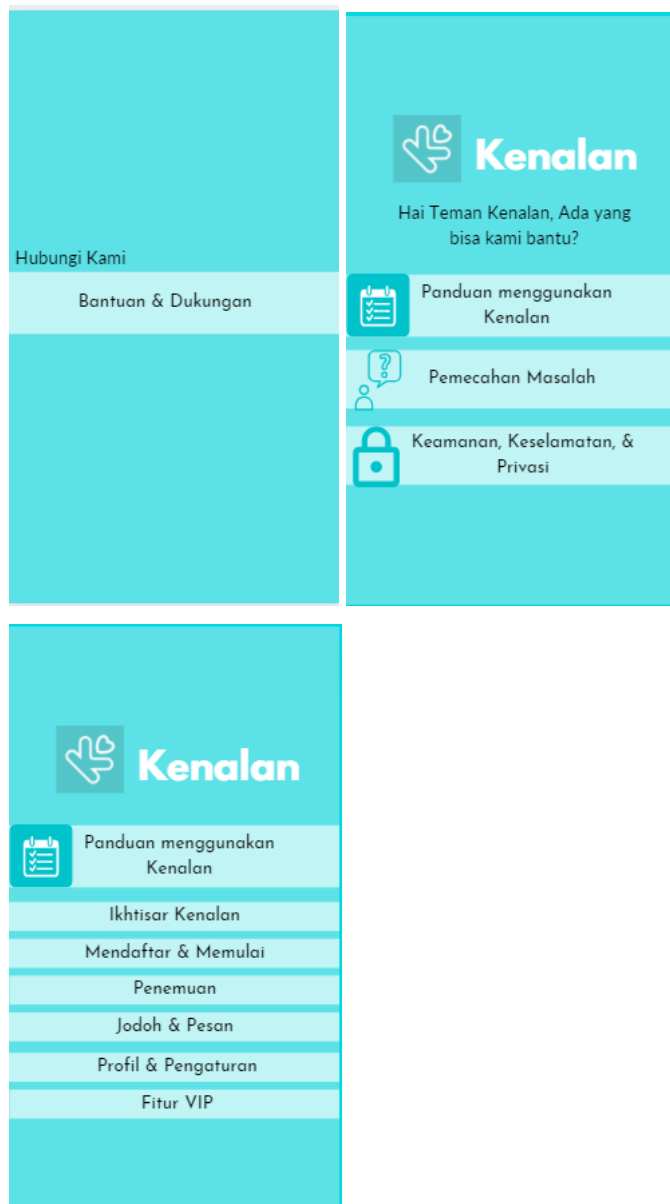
Hubungi Kami

Bantuan & Dukungan

Kenalan

Hai Teman Kenalan, Ada yang bisa kami bantu?

Panduan menggunakan Kenalan

Pemecahan Masalah

Keamanan, Keselamatan, & Privasi

Kenalan

Panduan menggunakan Kenalan

Ikhtisar Kenalan

Mendaftar & Memulai

Penemuan

Jodoh & Pesan

Profil & Pengaturan

Fitur VIP